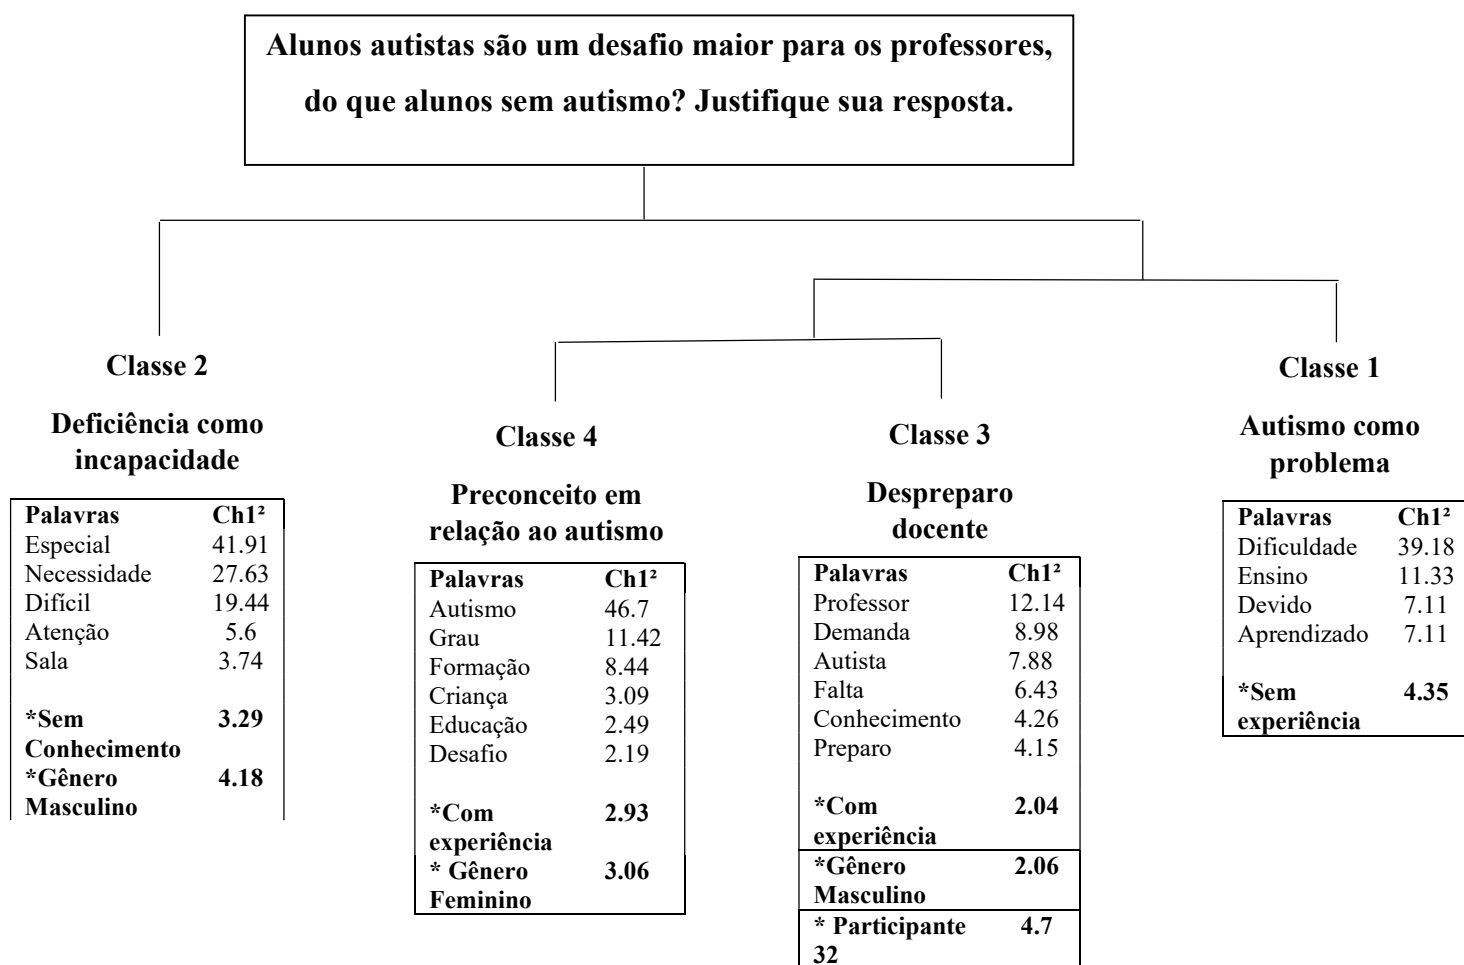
Alunos autistas são um desafio maior para os professores, do que alunos sem autismo? Justifique sua resposta.

Classe 2

Deficiência como incapacidade

| Palavras | Ch1² |
|---|---|
| Especial | 41.91 |
| Necessidade | 27.63 |
| Difícil | 19.44 |
| Atenção | 5.6 |
| Sala | 3.74 |
| *Sem Conhecimento | 3.29 |
| *Gênero Masculino | 4.18 |

Classe 4

Preconceito em relação ao autismo

| Palavras | Ch1² |
|---|---|
| Autismo | 46.7 |
| Grau | 11.42 |
| Formação | 8.44 |
| Criança | 3.09 |
| Educação | 2.49 |
| Desafio | 2.19 |
| *Com experiência | 2.93 |
| * Gênero Feminino | 3.06 |

Classe 3

Despreparo docente

| Palavras | Ch1² |
|---|---|
| Professor | 12.14 |
| Demanda | 8.98 |
| Autista | 7.88 |
| Falta | 6.43 |
| Conhecimento | 4.26 |
| Preparo | 4.15 |
| *Com experiência | 2.04 |
| *Gênero Masculino | 2.06 |
| * Participante 32 | 4.7 |

Classe 1

Autismo como problema

| Palavras | Ch1² |
|---|---|
| Dificuldade | 39.18 |
| Ensino | 11.33 |
| Devido | 7.11 |
| Aprendizado | 7.11 |
| *Sem experiência | 4.35 |